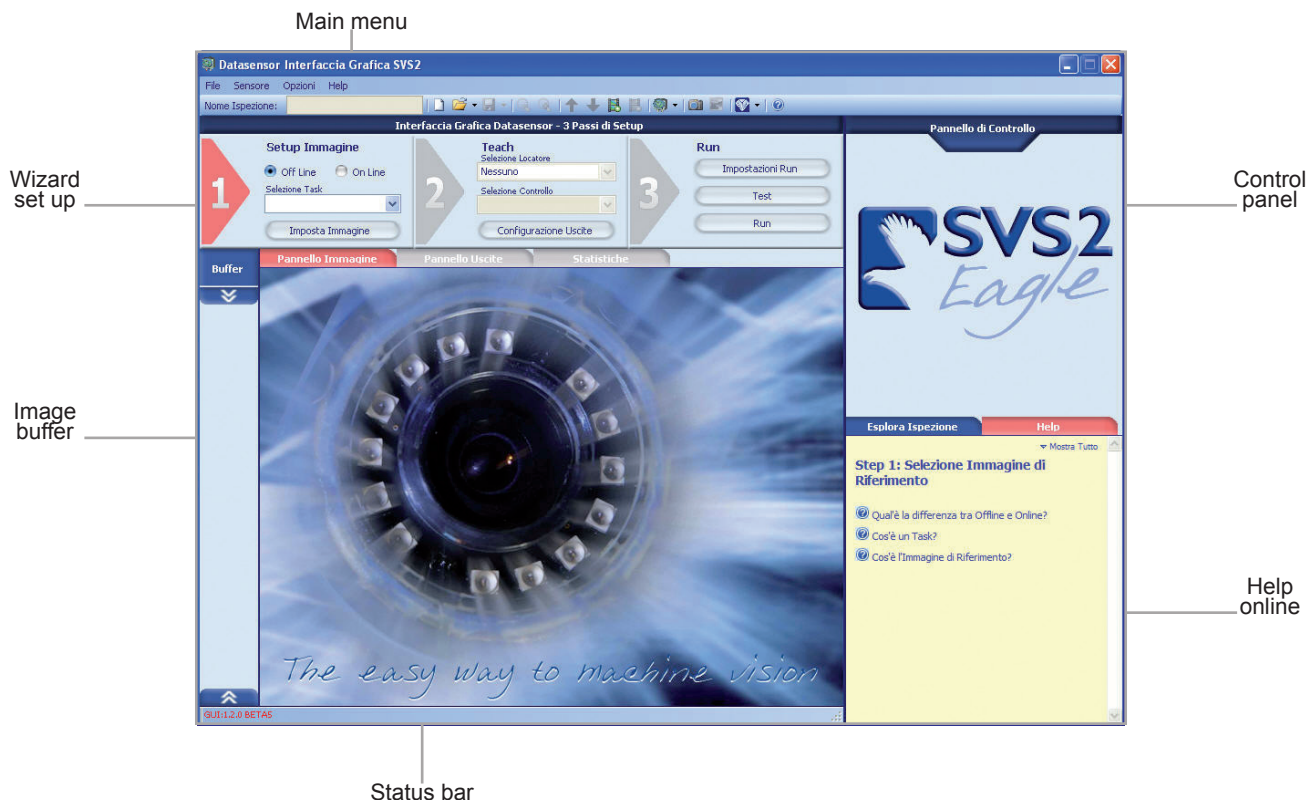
Main menu

Wizard set up

Image buffer

Status bar

Control panel

Help online

Datasensor Interfaccia Grafica SVS2

File Sensore Opzioni Help

Nome Ispezione:

Interfaccia Grafica Datasensor - 3 Passi di Setup

1 Setup Immagine

Off Line On Line

Selezione Task

Imposta Immagine

2 Teach

Selezione Locatore

Nessuno

Selezione Controllo

Configurazione Uscite

3 Run

Impostazioni Run

Test

Run

Buffer

Pannello Immagine Pannello Uscite Statistiche

The easy way to machine vision

GUI:1.2.0 BETA5

Pannello di Controllo

SVS2 Eagle

Esplora Ispezione Help

Mostra Tutto

Step 1: Selezione Immagine di Riferimento

Qual'è la differenza tra Offline e Online?

Cos'è un Task?

Cos'è l'Immagine di Riferimento?